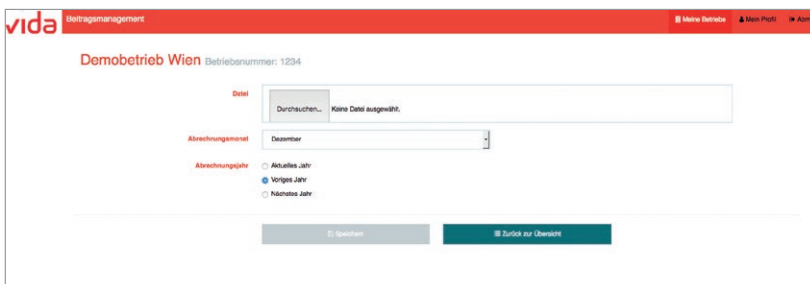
vida Beitragsmanagement

Meine Betriebe Mein Profil Abm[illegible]

Demobetrieb Wien Betriebsnummer: 1234

Datei

Durchsuchen... Keine Datei ausgewählt.

Abrechnungsmonat

Dezember

Abrechnungsjahr

Aktuelles Jahr

Voriges Jahr

Nächstes Jahr

Speichern

Zurück zur Übersicht